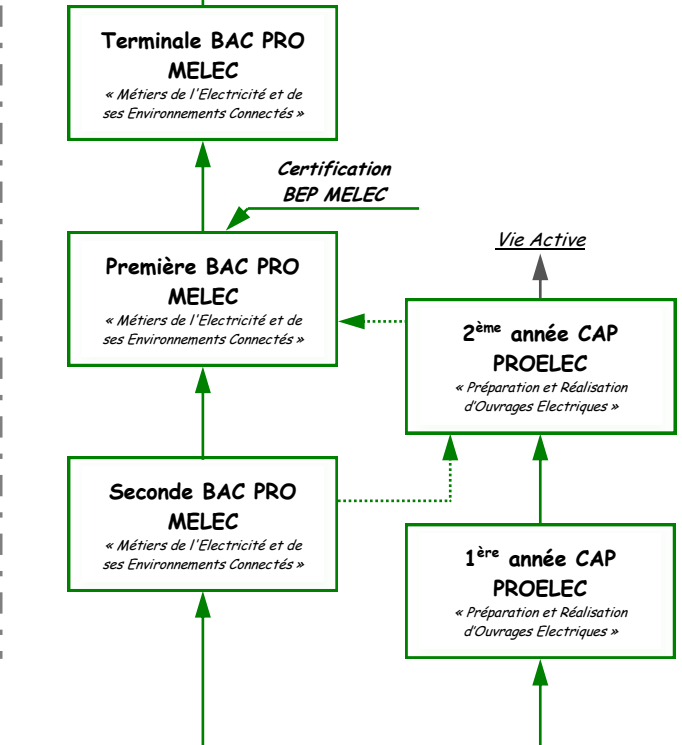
Terminale BAC PRO MELEC
« Métiers de l'Electricité et de ses Environnements Connectés »

Certification BEP MELEC

Vie Active

Première BAC PRO MELEC
« Métiers de l'Electricité et de ses Environnements Connectés »

2$^{ème}$ année CAP PROELEC
« Préparation et Réalisation d'Ouvrages Electriques »

Seconde BAC PRO MELEC
« Métiers de l'Electricité et de ses Environnements Connectés »

1$^{ère}$ année CAP PROELEC
« Préparation et Réalisation d'Ouvrages Electriques »